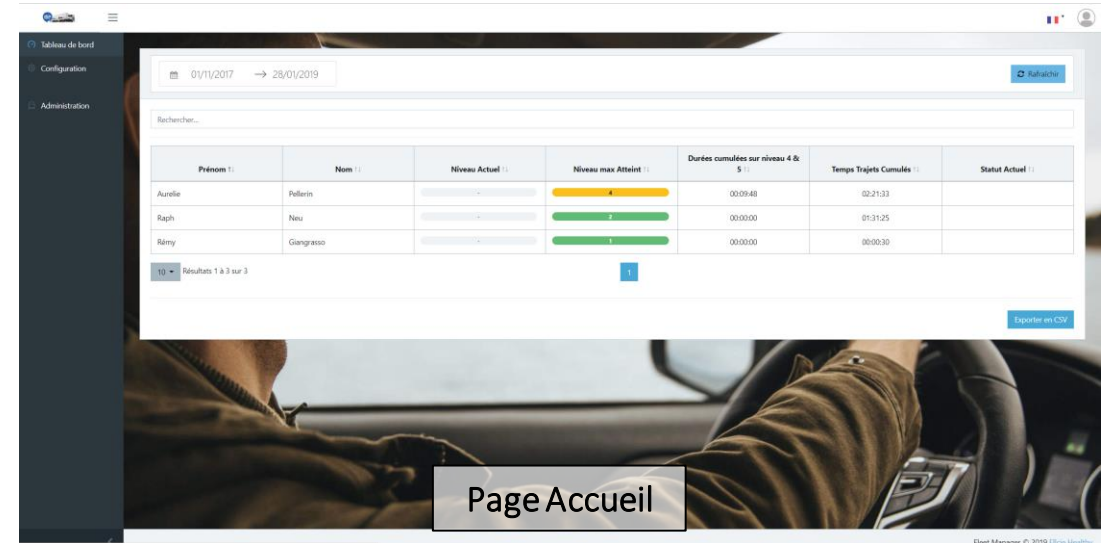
Tableau de bord
Configuration
Administration

01/11/2017 → 28/01/2019

Rafraîchir

Rechercher...

| Prénom | Nom | Niveau Actuel | Niveau max Atteint | Durées cumulées sur niveau 4 & 5 | Temps Trajets Cumulés | Statut Actuel |
|---|---|---|---|---|---|---|
| Aurelie | Pellerin | - | 4 | 00:09:48 | 02:21:33 | |
| Raph | Neu | - | 2 | 00:00:00 | 01:31:25 | |
| Rémy | Giangrasso | - | 1 | 00:00:00 | 00:00:30 | |

10 Résultats 1 à 3 sur 3

1

Exporter en CSV

Page Accueil

Fleet Manager © 2019 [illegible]